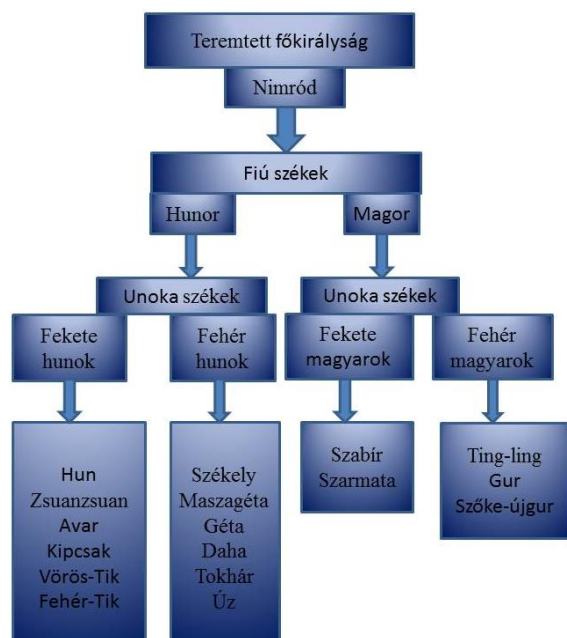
Teremtett főkirályság

Nimród

Fiú székek

Hunor

Magor

Unoka székek

Unoka székek

Fekete hunok

Fehér hunok

Fekete magyarok

Fehér magyarok

Hun
Zsuanzsuan
Avar
Kipcsak
Vörös-Tik
Fehér-Tik

Székely
Maszagéta
Géta
Daha
Tokhár
Úz

Szabír
Szarmata

Ting-ling
Gur
Szőke-újgur